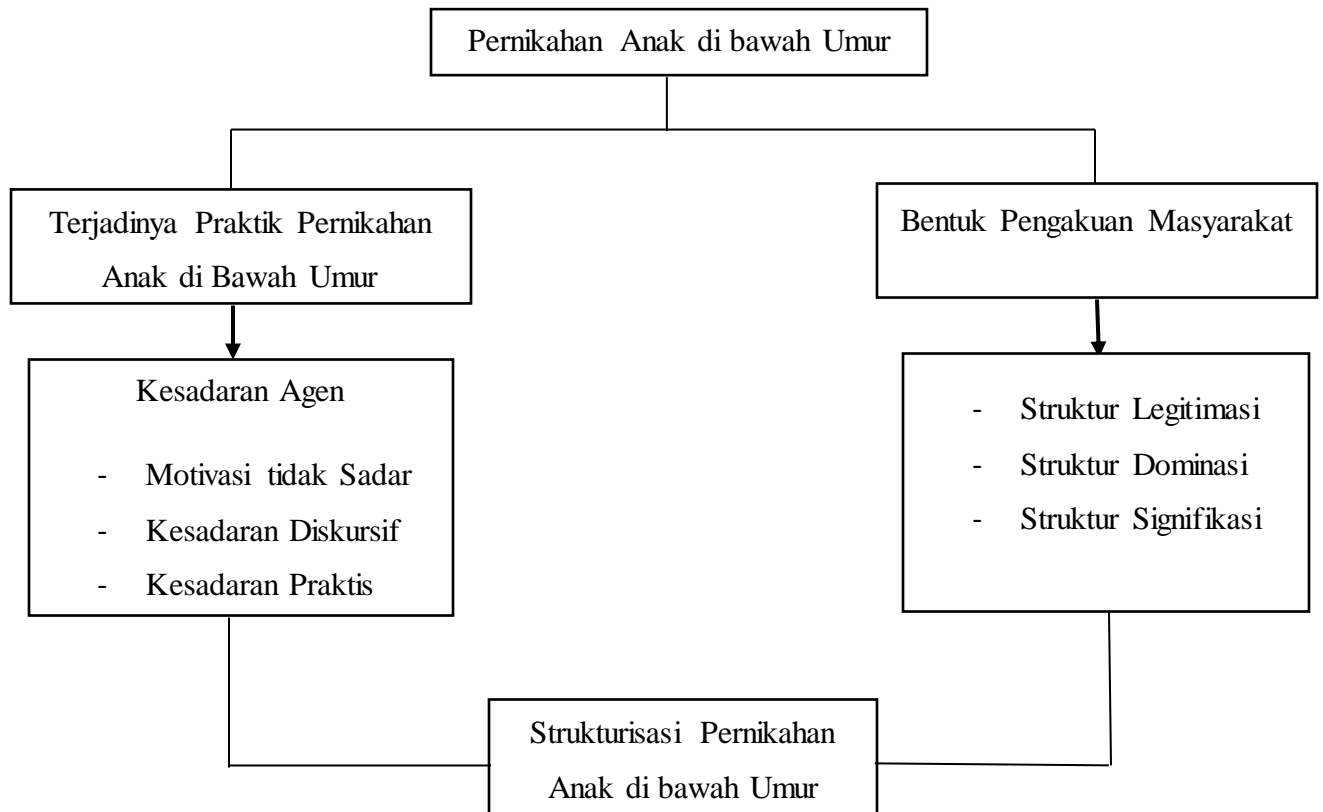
Pernikahan Anak di bawah Umur

Terjadinya Praktik Pernikahan Anak di Bawah Umur

Bentuk Pengakuan Masyarakat

Kesadaran Agen

- Motivasi tidak Sadar
- Kesadaran Diskursif
- Kesadaran Praktis

- Struktur Legitimasi
- Struktur Dominasi
- Struktur Signifikasi

Strukturisasi Pernikahan Anak di bawah Umur